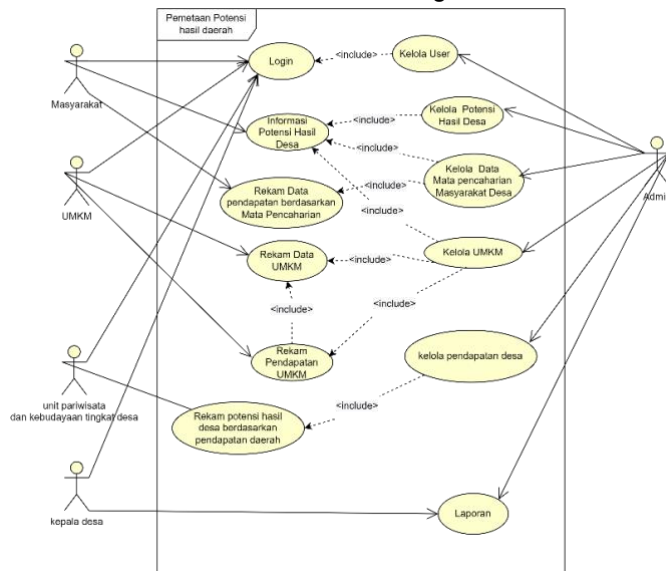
Pemetaan Potensi hasil daerah

Masyarakat

UMKM

unit pariwisata dan kebudayaan tingkat desa

kepala desa

Admi

Login

<include>

Kelola User

Informasi Potensi Hasil Desa

<include>

Kelola Potensi Hasil Desa

<include>

Kelola Data Mata pencaharian Masyarakat Desa

<include>

Rekam Data pendapatan berdasarkan Mata Pencaharian

<include>

Rekam Data UMKM

<include>

Kelola UMKM

<include>

<include>

Rekam Pendapatan UMKM

kelola pendapatan desa

<include>

Rekam potensi hasil desa berdasarkan pendapatan daerah

Laporan